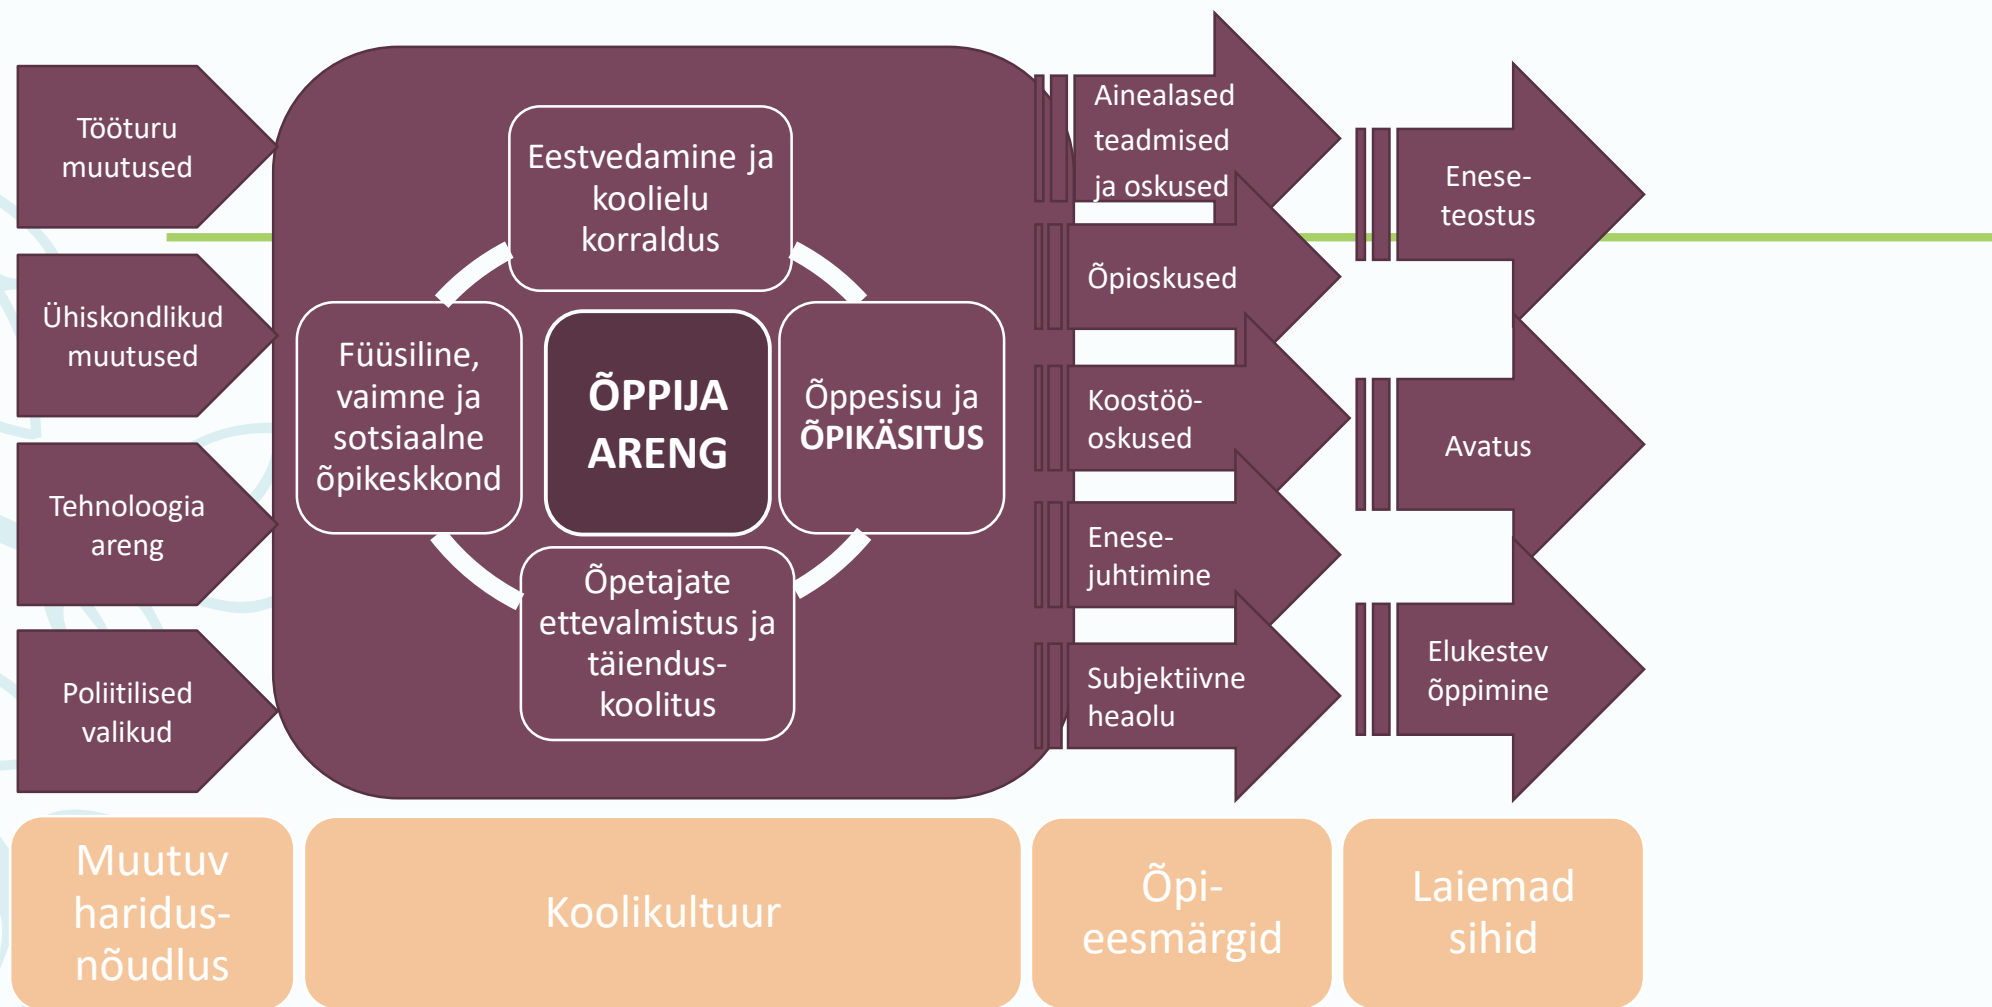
Tööturu muutused

Ühiskondlikud muutused

Tehnoloogia areng

Poliitilised valikud

Eestvedamine ja koolielu korraldus

Füüsiline, vaimne ja sotsiaalne õpikeskkond

ÕPPIJA ARENG

Õppesisu ja ÕPIKÄSITUS

Õpetajate ettevalmistus ja täiendus-koolitus

Ainealased teadmised ja oskused

Õpioskused

Koostöö-oskused

Enese-juhtimine

Subjektiivne heaolu

Enese-teostus

Avatus

Elukestev õppimine

Muutuv haridus-nõudlus

Koolikultuur

Õpi-eesmärgid

Laiemad sihid